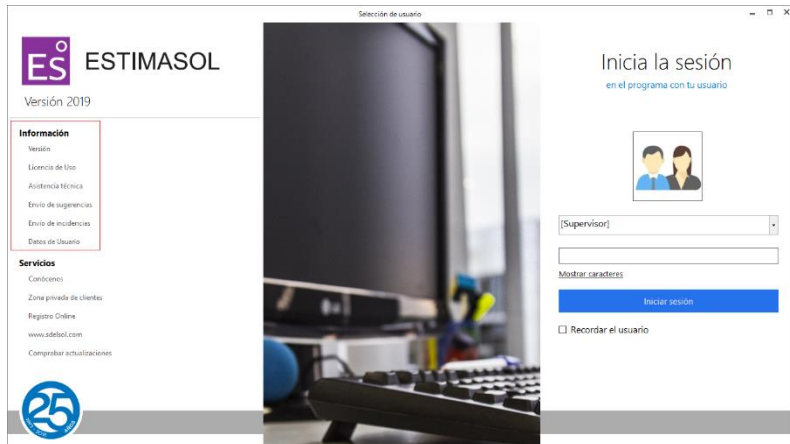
Selección de usuario

ES ESTIMASOL

Versión 2019

Información
Versión
Licencia de Uso
Asistencia técnica
Envío de sugerencias
Envío de incidencias
Datos de Usuario

Servicios
Conócenos
Zona privada de clientes
Registro Online
www.sdelsol.com
Comprobar actualizaciones

25

Inicia la sesión
en el programa con tu usuario

[Supervisor]

Mostrar caracteres

Iniciar sesión

☐ Recordar el usuario